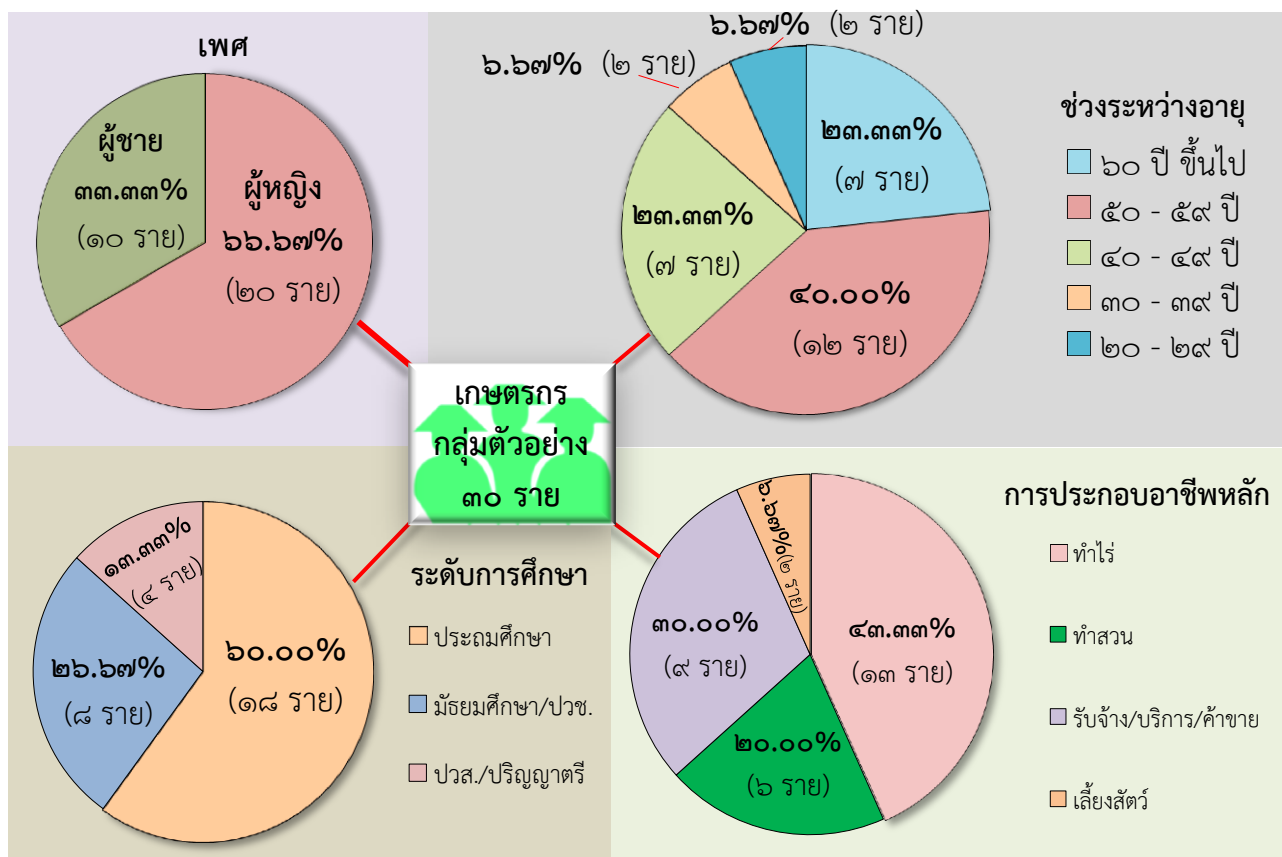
เพศ

ผู้ชาย
๓๓.๓๓%
(๑๐ ราย)

ผู้หญิง
๖๖.๖๗%
(๒๐ ราย)

๖.๖๗% (๒ ราย)

๖.๖๗% (๒ ราย)

๒๓.๓๓%
(๗ ราย)

๒๓.๓๓%
(๗ ราย)

๔๐.๐๐%
(๑๒ ราย)

ช่วงระหว่างอายุ
๖๐ ปี ขึ้นไป
๕๐ - ๕๙ ปี
๔๐ - ๔๙ ปี
๓๐ - ๓๙ ปี
๒๐ - ๒๙ ปี

เกษตรกร
กลุ่มตัวอย่าง
๓๐ ราย

๑๓.๓๓%
(๔ ราย)

๒๖.๖๗%
(๘ ราย)

๖๐.๐๐%
(๑๘ ราย)

ระดับการศึกษา
ประถมศึกษา
มัธยมศึกษา/ปวช.
ปวส./ปริญญาตรี

การประกอบอาชีพหลัก
ทำไร่
ทำสวน
รับจ้าง/บริการ/ค้าขาย
เลี้ยงสัตว์

๖.๖๗%(๒ ราย)

๓๐.๐๐%
(๙ ราย)

๔๓.๓๓%
(๑๓ ราย)

๒๐.๐๐%
(๖ ราย)